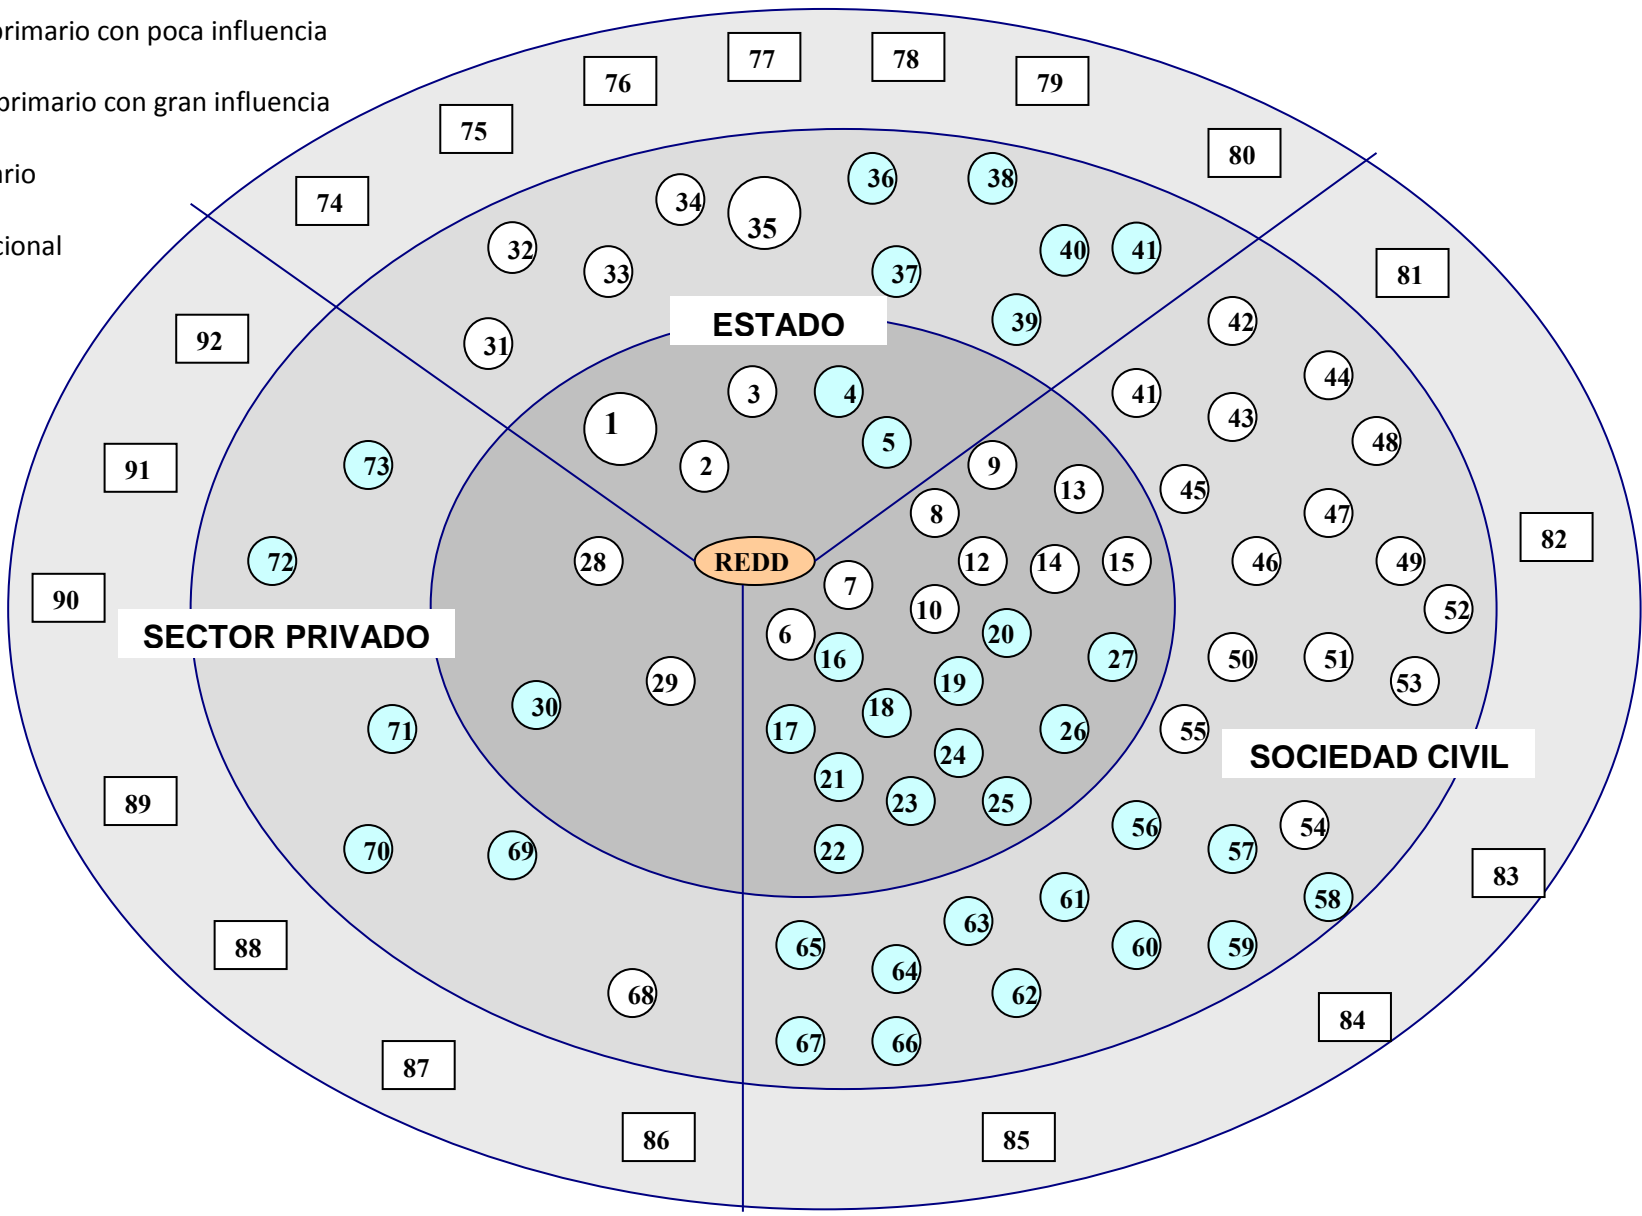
primario con poca influencia

primario con gran influencia

rio

cional

76 77 78 79

75 80

74

36 38

34 35

32 33

37 40 41

ESTADO

31 39 42

92 81

3 4

1 41 44

5 43

2 48

9

73 13 45

91 8 47

28 REDD 12 14 15 46 49 82

72

7

90 10 52

SECTOR PRIVADO

6 20

16 27 50 51 53

29 19

30 18

71 17 26 55

24 SOCIEDAD CIVIL

21 23 25

89

56 54

70 69 22 57

83

61 58

63

88 65 60 59

64 62

68

84

67 66

87

86 85